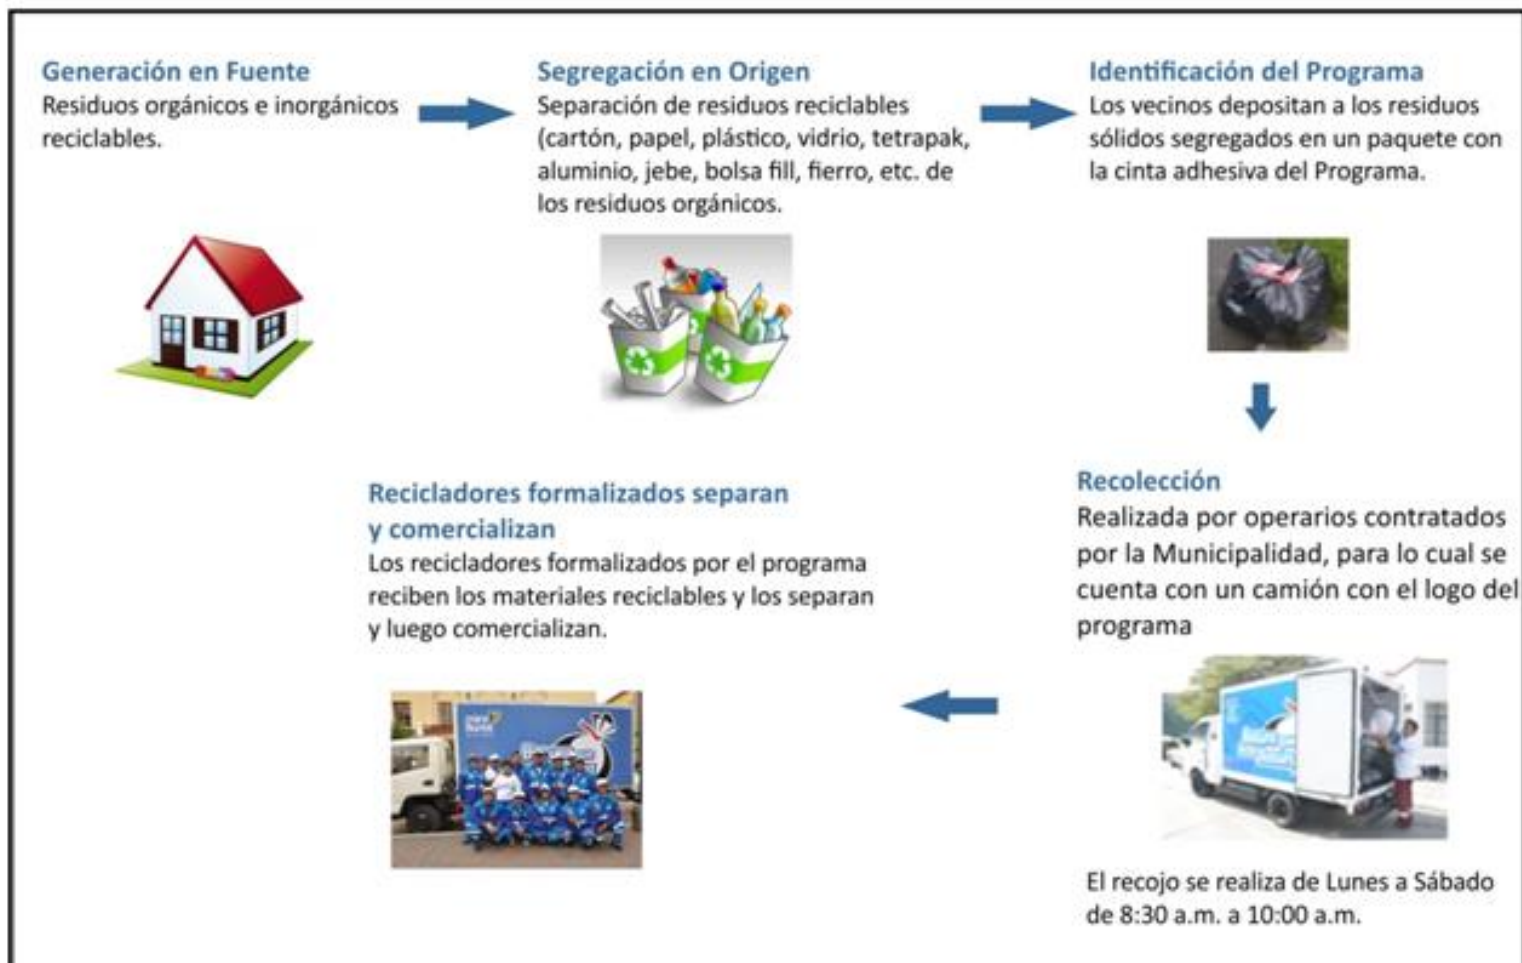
Generación en Fuente
Residuos orgánicos e inorgánicos reciclables.

Segregación en Origen
Separación de residuos reciclables (cartón, papel, plástico, vidrio, tetrapak, aluminio, jebe, bolsa fill, fierro, etc. de los residuos orgánicos.

Identificación del Programa
Los vecinos depositan a los residuos sólidos segregados en un paquete con la cinta adhesiva del Programa.

Recolección
Realizada por operarios contratados por la Municipalidad, para lo cual se cuenta con un camión con el logo del programa

El recojo se realiza de Lunes a Sábado de 8:30 a.m. a 10:00 a.m.

Recicladores formalizados separan y comercializan
Los recicladores formalizados por el programa reciben los materiales reciclables y los separan y luego comercializan.